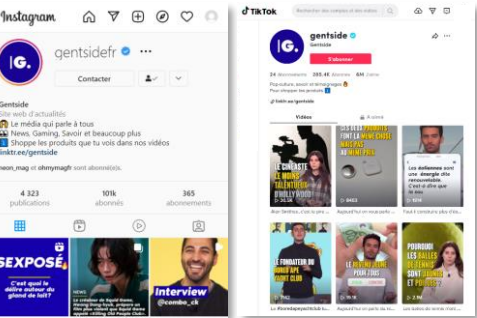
Instagram

gentsidefr

Contacter

Gentside
Site web d'actualités
Le média qui parle à tous
News, Gaming, Savoir et beaucoup plus
Shoppe les produits que tu vois dans nos vidéos
linktr.ee/gentside

neon_mag et ohmymag.fr sont abonné(e)s.

4 323
publications

101k
abonnés

365
abonnements

SEXPOSÉ
C'est quoi le délire autour du gland de lait?

Interview
@combo_ck

TikTok

Rechercher des comptes et des vidéos

gentside
Gentside
S'abonner

24 abonnements 385.4K Abonnés 6M J'aime

Pop-culture, savoir et divertissement
Pour shopper les produits

linktr.ee/gentside

Vidéos

LE CINÉASTE LE MOINS TALENTUEUX D'HOLLYWOOD

CES DEUX PRODUITS SONT LA MÊME CHOSE MAIS PAS AU MÊME PRIX

Les éoliennes sont une énergie très renouvelable. C'est vrai ou c'est faux ?

LE FONDATEUR DU PLUS GRAND SITE DE...

LA RECETTE DE LA BOUFFE

POURQUOI LES BALLES DE TENNIS SONT JAUNES ET POILUES?